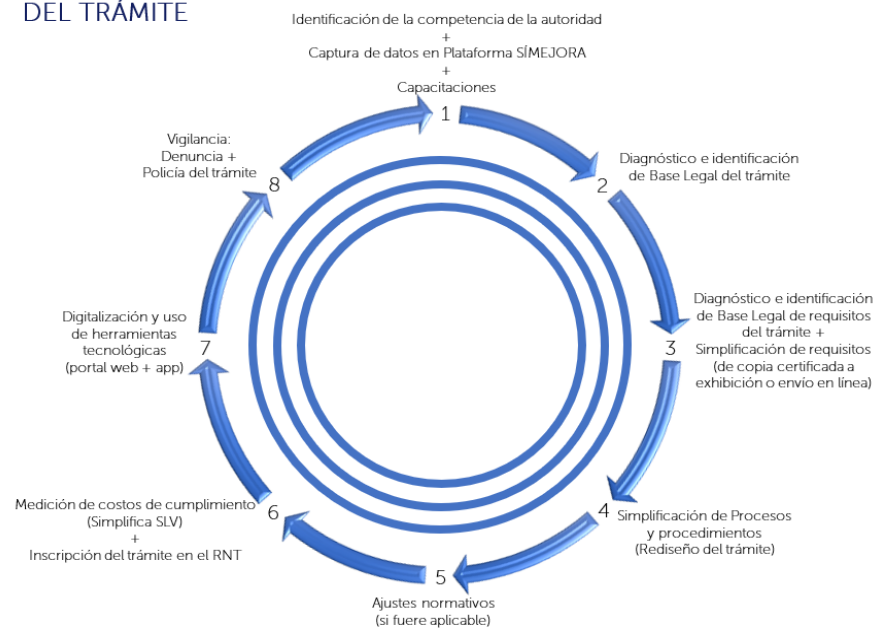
DEL TRÁMITE

Identificación de la competencia de la autoridad
+
Captura de datos en Plataforma SÍMEJORA
+
Capacitaciones

1

Diagnóstico e identificación de Base Legal del trámite

2

Diagnóstico e identificación de Base Legal de requisitos del trámite + Simplificación de requisitos (de copia certificada a exhibición o envío en línea)

3

Simplificación de Procesos y procedimientos (Rediseño del trámite)

4

Ajustes normativos (si fuere aplicable)

5

Medición de costos de cumplimiento (Simplifica SLV)
+
Inscripción del trámite en el RNT

6

Digitalización y uso de herramientas tecnológicas (portal web + app)

7

Vigilancia: Denuncia + Policía del trámite

8